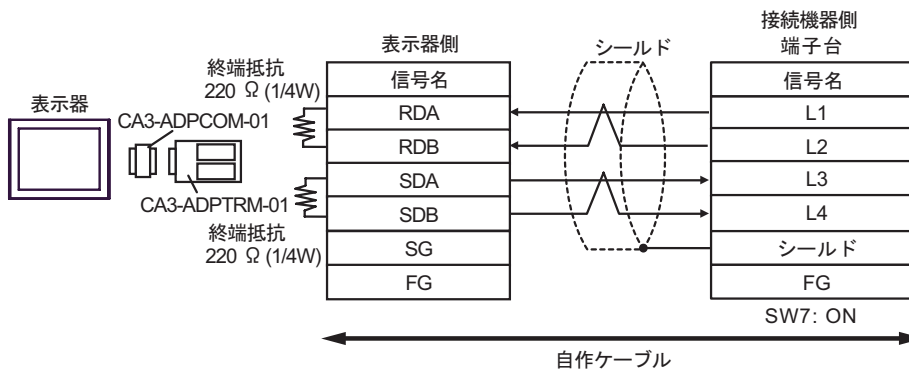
表示器

終端抵抗
220 Ω (1/4W)

CA3-ADPCOM-01

CA3-ADPTRM-01

終端抵抗
220 Ω (1/4W)

表示器側

| 信号名 |
|---|
| RDA |
| RDB |
| SDA |
| SDB |
| SG |
| FG |

シールド

接続機器側
端子台

| 信号名 |
|---|
| L1 |
| L2 |
| L3 |
| L4 |
| シールド |
| FG |

SW7: ON

自作ケーブル